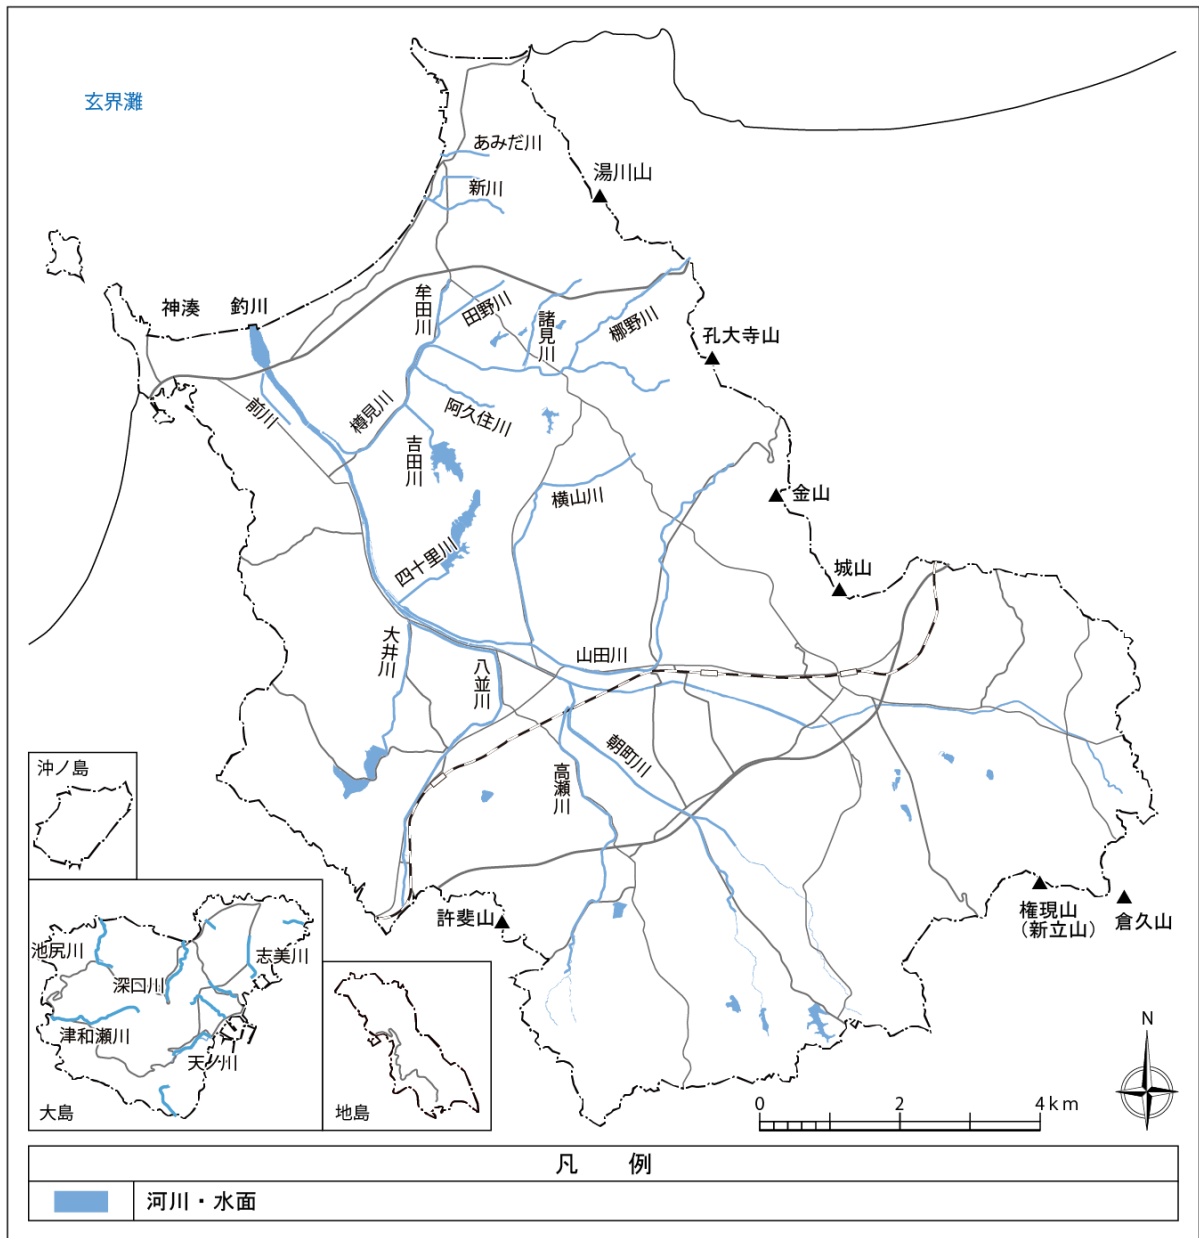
玄界灘

あみだ川

新川

湯川山

神湊

釣川

牟田川

田野川

諸見川

柳野川

孔大寺山

前川

樽見川

阿久住川

吉田川

横山川

金山

四十里川

城山

大井川

八並川

山田川

朝町川

高瀬川

許斐山

権現山
（新立山）

倉久山

沖ノ島

池尻川

深田川

志美川

津和瀬川

天ノ川

大島

地島

0　2　4km

N

凡　例

河川・水面